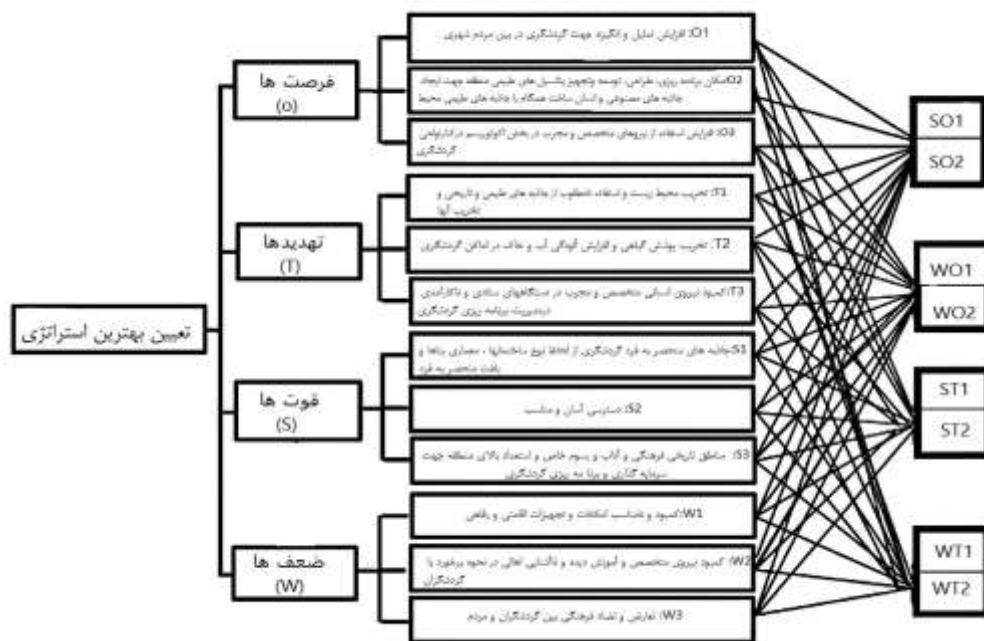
تعیین بهترین استراتژی

فرصت ها
(O)

O1: افزایش تمایل و انگیزه جهت گردشگری در بین مردم شهری

O2: امکان برنامه ریزی، طراحی، توسعه وتجهیز پتانسیل های طبیعی منطقه جهت ایجاد جاذبه های مصنوعی و انسان ساخت همگام با جاذبه های طبیعی محیط

O3: افزایش استفاده از نیروهای متخصص و مجرب در بخش اکوتوریسم در کارشناسی گردشگری

تهدیدها
(T)

T1: تخریب محیط زیست و استفاده نامطلوب از جاذبه های طبیعی و تاریخی و تخریب آنها

T2: تخریب پوشش گیاهی و افزایش آلودگی آب و خاک در اماکن گردشگری

T3: کمبود نیروی انسانی متخصص و مجرب در دستگاههای ستادی و ناکارآمدی درمدیریت برنامه ریزی گردشگری

قوت ها
(S)

S1: جاذبه های منحصر به فرد گردشگری از لحاظ تنوع ساختمانها ، معماری بناها و بافت منحصر به فرد

S2: دسترسی آسان و مناسب

S3: مناطق تاریخی فرهنگی و آداب و رسوم خاص و استعداد بالای منطقه جهت سرمایه گذاری و برنامه ریزی گردشگری

ضعف ها
(W)

W1: کمبود و نامناسب امکانات و تجهیزات اقامتی و رفاهی

W2: کمبود نیروی متخصص و آموزش دیده و ناآشنایی اهالی در نحوه برخورد با گردشگران

W3: تعارض و تضاد فرهنگی بین گردشگران و مردم

SO1
SO2

WO1
WO2

ST1
ST2

WT1
WT2